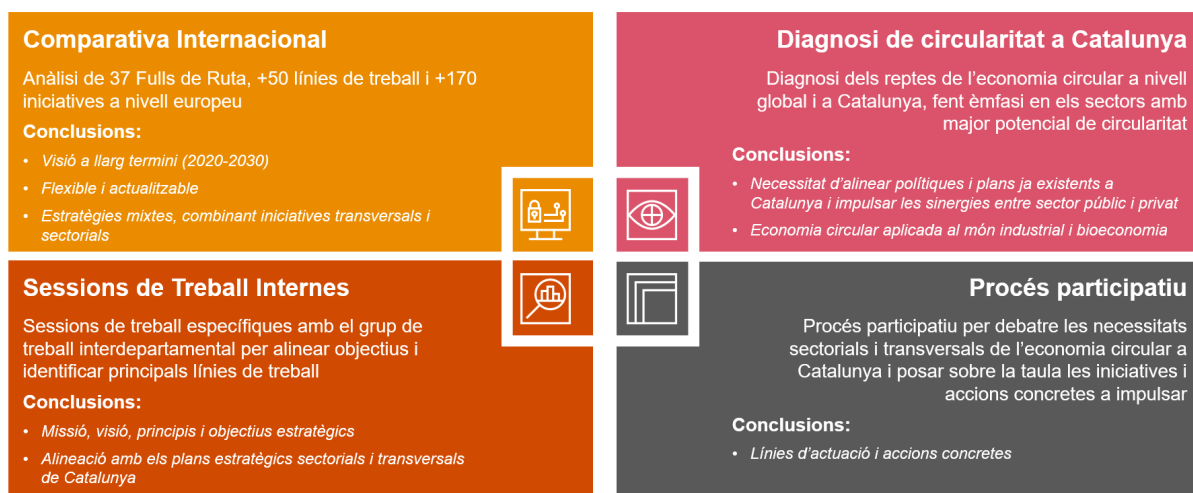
Comparativa Internacional

Anàlisi de 37 Fulls de Ruta, +50 línies de treball i +170 iniciatives a nivell europeu

Conclusions:

- Visió a llarg termini (2020-2030)
- Flexible i actualitzable
- Estratègies mixtes, combinant iniciatives transversals i sectorials

Diagnosi de circularitat a Catalunya

Diagnosi dels reptes de l'economia circular a nivell global i a Catalunya, fent èmfasi en els sectors amb major potencial de circularitat

Conclusions:

- Necessitat d'alinear polítiques i plans ja existents a Catalunya i impulsar les sinergies entre sector públic i privat
- Economia circular aplicada al món industrial i bioeconomia

Sessions de Treball Internes

Sessions de treball específiques amb el grup de treball interdepartamental per alinear objectius i identificar principals línies de treball

Conclusions:

- Missió, visió, principis i objectius estratègics
- Alineació amb els plans estratègics sectorials i transversals de Catalunya

Procés participatiu

Procés participatiu per debatre les necessitats sectorials i transversals de l'economia circular a Catalunya i posar sobre la taula les iniciatives i accions concretes a impulsar

Conclusions:

- Línies d'actuació i accions concretes